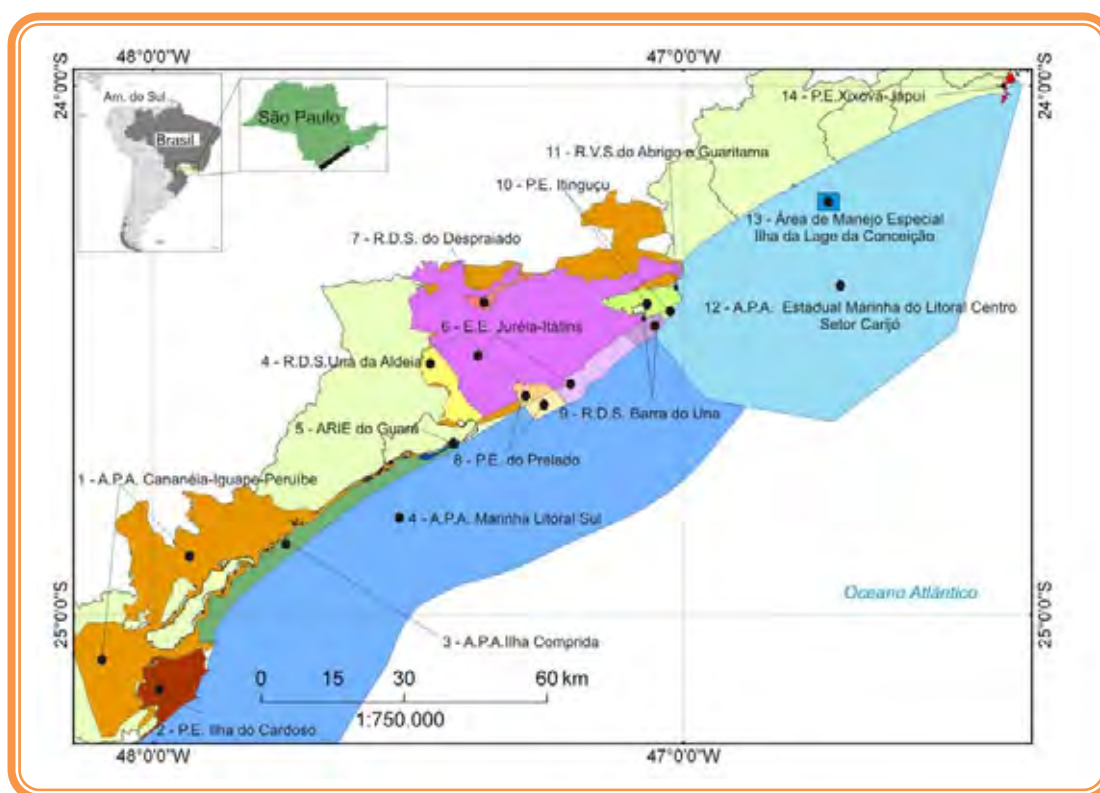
48°0'0"W
47°0'0"W
24°0'0"S
24°0'0"S
Am. do Sul
Brasil
São Paulo
14 - P.E.Xixová-Japuí
11 - R.V.S.do Abrigo e Guaritama
10 - P.E. Itinguçu
13 - Área de Manejo Especial Ilha da Lage da Conceição
7 - R.D.S. do Despraiado
12 - A.P.A. Estadual Marinha do Litoral Centro Setor Carijó
6 - E.E. Juréia-Itatins
4 - R.D.S.Una da Aldeia
9 - R.D.S. Barra do Una
5 - ARIE do Guará
8 - P.E. do Prelado
1 - A.P.A. Cananéia-Iguape-Peruíbe
4 - A.P.A. Marinha Litoral Sul
Oceano Atlântico
25°0'0"S
25°0'0"S
3 - A.P.A.Ilha Comprida
0 15 30 60 km
1:750.000
2 - P.E. Ilha do Cardoso
48°0'0"W
47°0'0"W